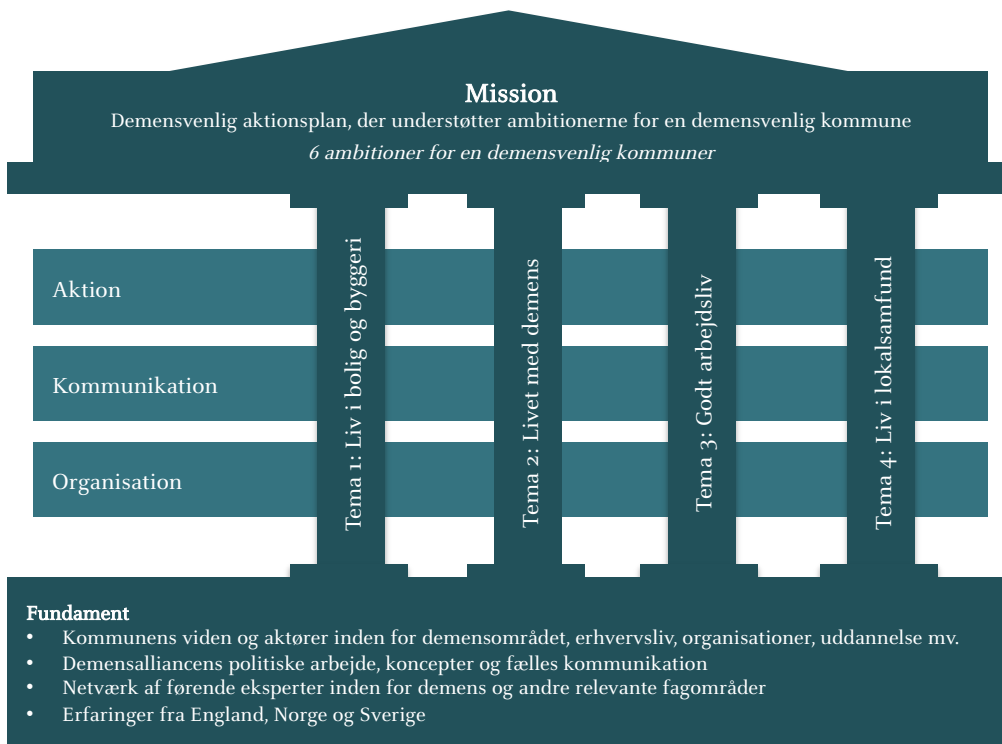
Mission

Demensvenlig aktionsplan, der understøtter ambitionerne for en demensvenlig kommune

*6 ambitioner for en demensvenlig kommuner*

Aktion

Kommunikation

Organisation

Tema 1: Liv i bolig og byggeri

Tema 2: Livet med demens

Tema 3: Godt arbejdsliv

Tema 4: Liv i lokalsamfund

Fundament

- Kommunens viden og aktører inden for demensområdet, erhvervsliv, organisationer, uddannelse mv.
- Demensalliancens politiske arbejde, koncepter og fælles kommunikation
- Netværk af førende eksperter inden for demens og andre relevante fagområder
- Erfaringer fra England, Norge og Sverige